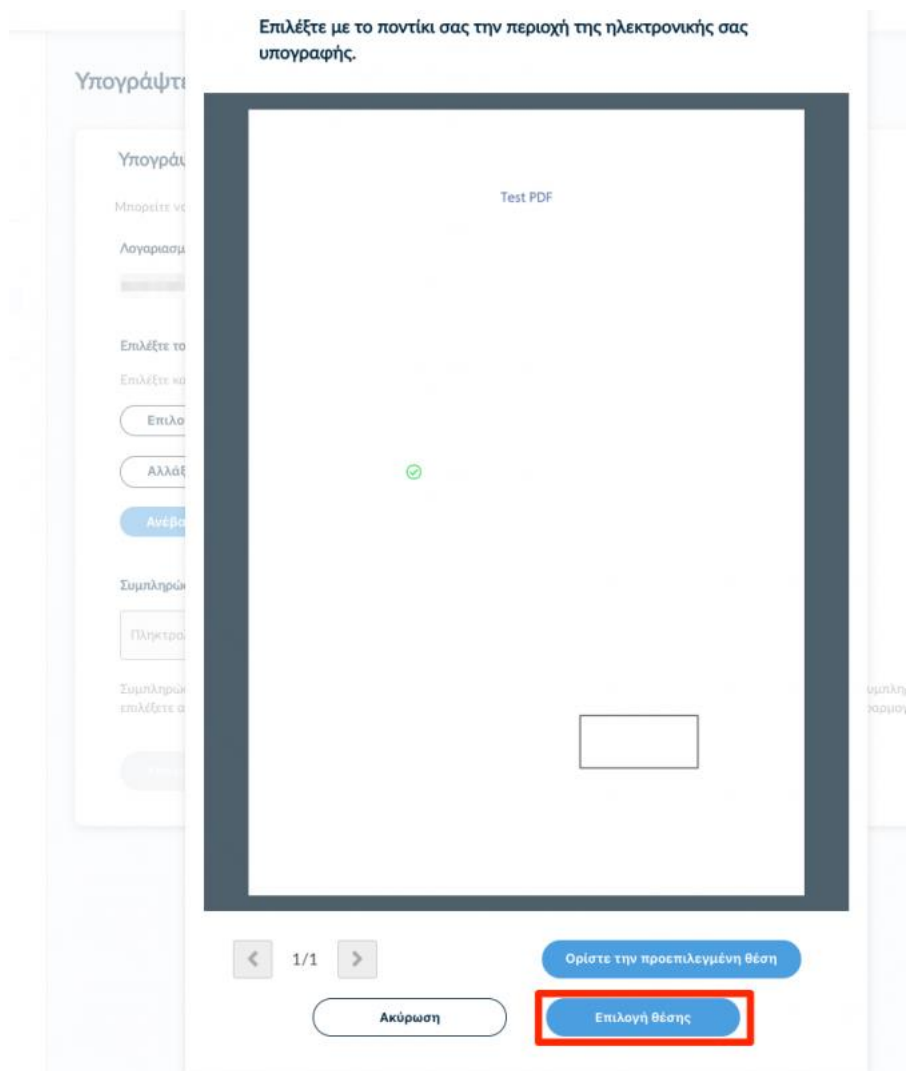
Υπογράψτε

Υπογράψ

Μπορείτε να

Λογαριασμ

Επιλέξτε το

Επιλέξτε κα

Επιλο

Αλλάξ

Ανέβα

Συμπληρώ

Πληκτρο

Συμπληρώ
επιλέξτε α

συμπλη
εφαρμογ

Επιλέξτε με το ποντίκι σας την περιοχή της ηλεκτρονικής σας υπογραφής.

Test PDF

1/1

Ορίστε την προεπιλεγμένη θέση

Ακύρωση

Επιλογή θέσης